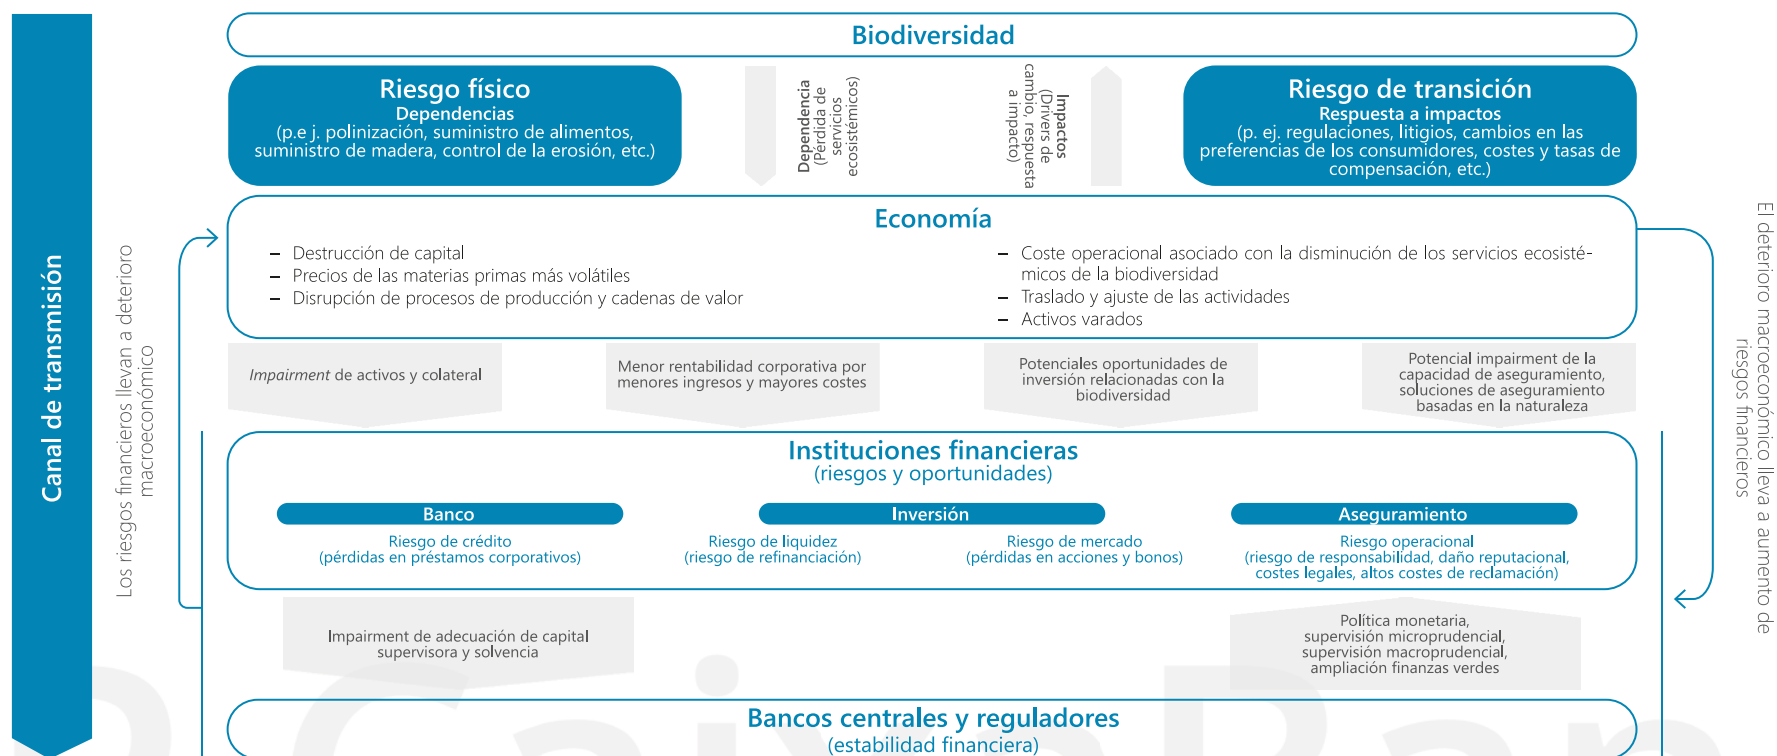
Canal de transmisión

Biodiversidad

Riesgo físico
Dependencias
(p.e j. polinización, suministro de alimentos, suministro de madera, control de la erosión, etc.)

Dependencia (Pérdida de servicios ecosistémicos)

Impactos (Drivers de cambio, respuesta a impacto)

Riesgo de transición
Respuesta a impactos
(p. ej. regulaciones, litigios, cambios en las preferencias de los consumidores, costes y tasas de compensación, etc.)

Los riesgos financieros llevan a deterioro macroeconómico

Economía

– Destrucción de capital
– Precios de las materias primas más volátiles
– Disrupción de procesos de producción y cadenas de valor

– Coste operacional asociado con la disminución de los servicios ecosistémicos de la biodiversidad
– Traslado y ajuste de las actividades
– Activos varados

El deterioro macroeconómico lleva a aumento de riesgos financieros

*Impairment* de activos y colateral

Menor rentabilidad corporativa por menores ingresos y mayores costes

Potenciales oportunidades de inversión relacionadas con la biodiversidad

Potencial impairment de la capacidad de aseguramiento, soluciones de aseguramiento basadas en la naturaleza

Instituciones financieras
(riesgos y oportunidades)

Banco
Riesgo de crédito
(pérdidas en préstamos corporativos)

Inversión
Riesgo de liquidez
(riesgo de refinanciación)
Riesgo de mercado
(pérdidas en acciones y bonos)

Aseguramiento
Riesgo operacional
(riesgo de responsabilidad, daño reputacional, costes legales, altos costes de reclamación)

Impairment de adecuación de capital supervisora y solvencia

Política monetaria, supervisión microprudencial, supervisión macroprudencial, ampliación finanzas verdes

Bancos centrales y reguladores
(estabilidad financiera)